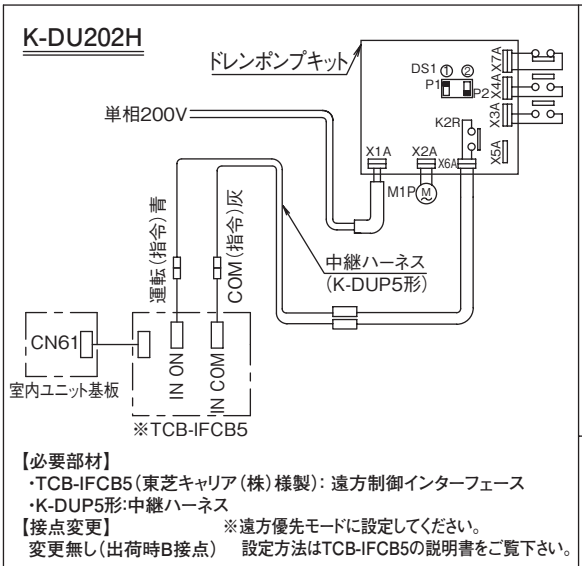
K-DU202H

ドレンポンプキット

DS1 ① ②
P1 P2

X7A
X4A
X3A
X5A
K2R

単相200V

X1A
X2A
X6A
M1P M

運転(指令)青
COM(指令)灰

中継ハーネス
(K-DUP5形)

CN61
室内ユニット基板

IN ON
IN COM
※TCB-IFCB5

【必要部材】
・TCB-IFCB5(東芝キャリア(株)様製): 遠方制御インターフェース
・K-DUP5形:中継ハーネス
【接点変更】 ※遠方優先モードに設定してください。
変更無し(出荷時B接点) 設定方法はTCB-IFCB5の説明書をご覧下さい。